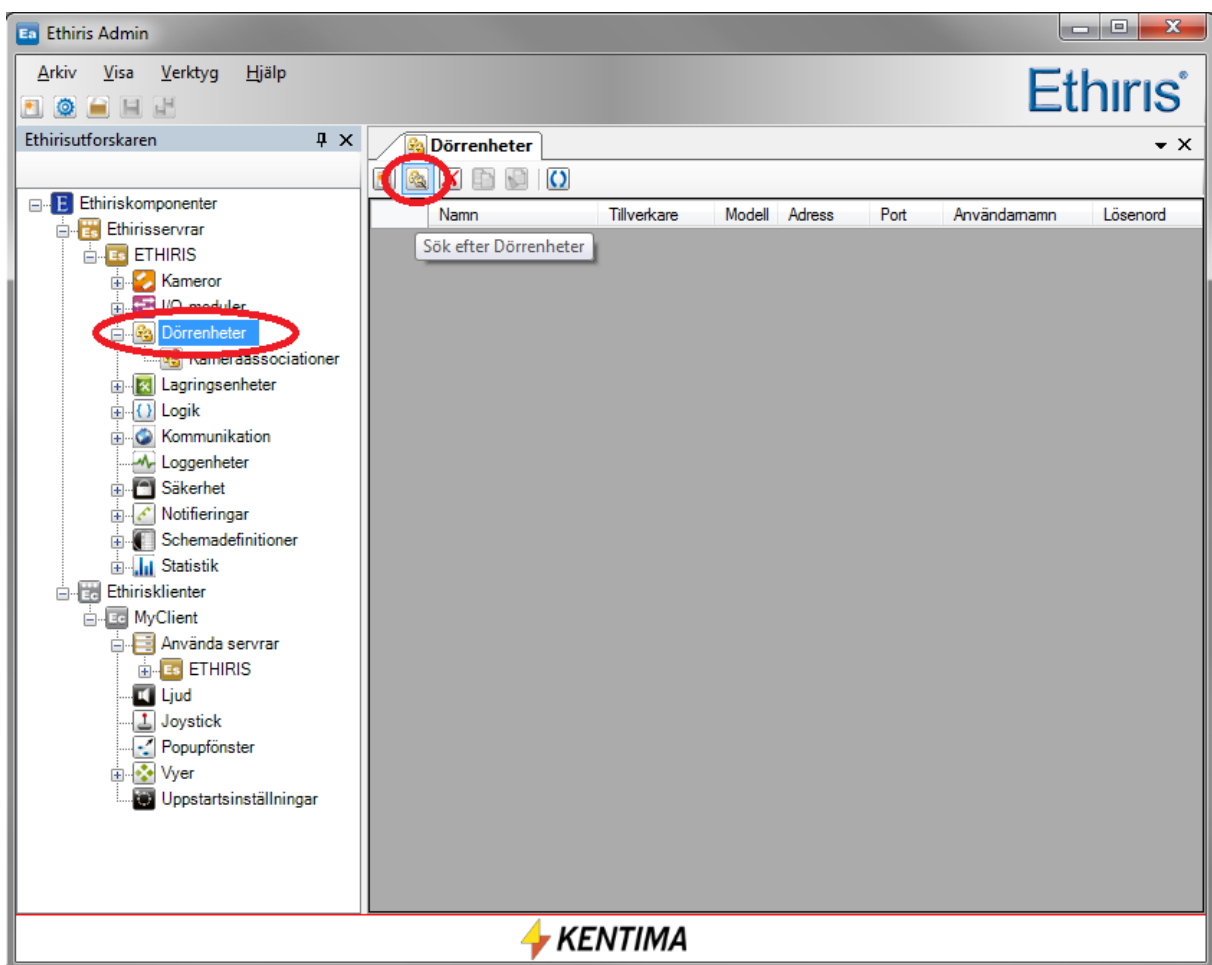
Ea Ethiris Admin

Arkiv Visa Verktyg Hjälp

Ethiris®

Ethirisutforskaren

Ethiriskomponenter
Ethirisservrar
ETHIRIS
Kameror
I/O-moduler
Dörrenheter
Kameraassociationer
Lagringsenheter
Logik
Kommunikation
Loggenheter
Säkerhet
Notifieringar
Schemadefinitioner
Statistik
Ethirisklienter
MyClient
Använda servrar
ETHIRIS
Ljud
Joystick
Popupfönster
Vyer
Uppstartsinställningar

Dörrenheter

| Namn | Tillverkare | Modell | Adress | Port | Användarnamn | Lösenord |
|---|---|---|---|---|---|---|

Sök efter Dörrenheter

KENTIMA